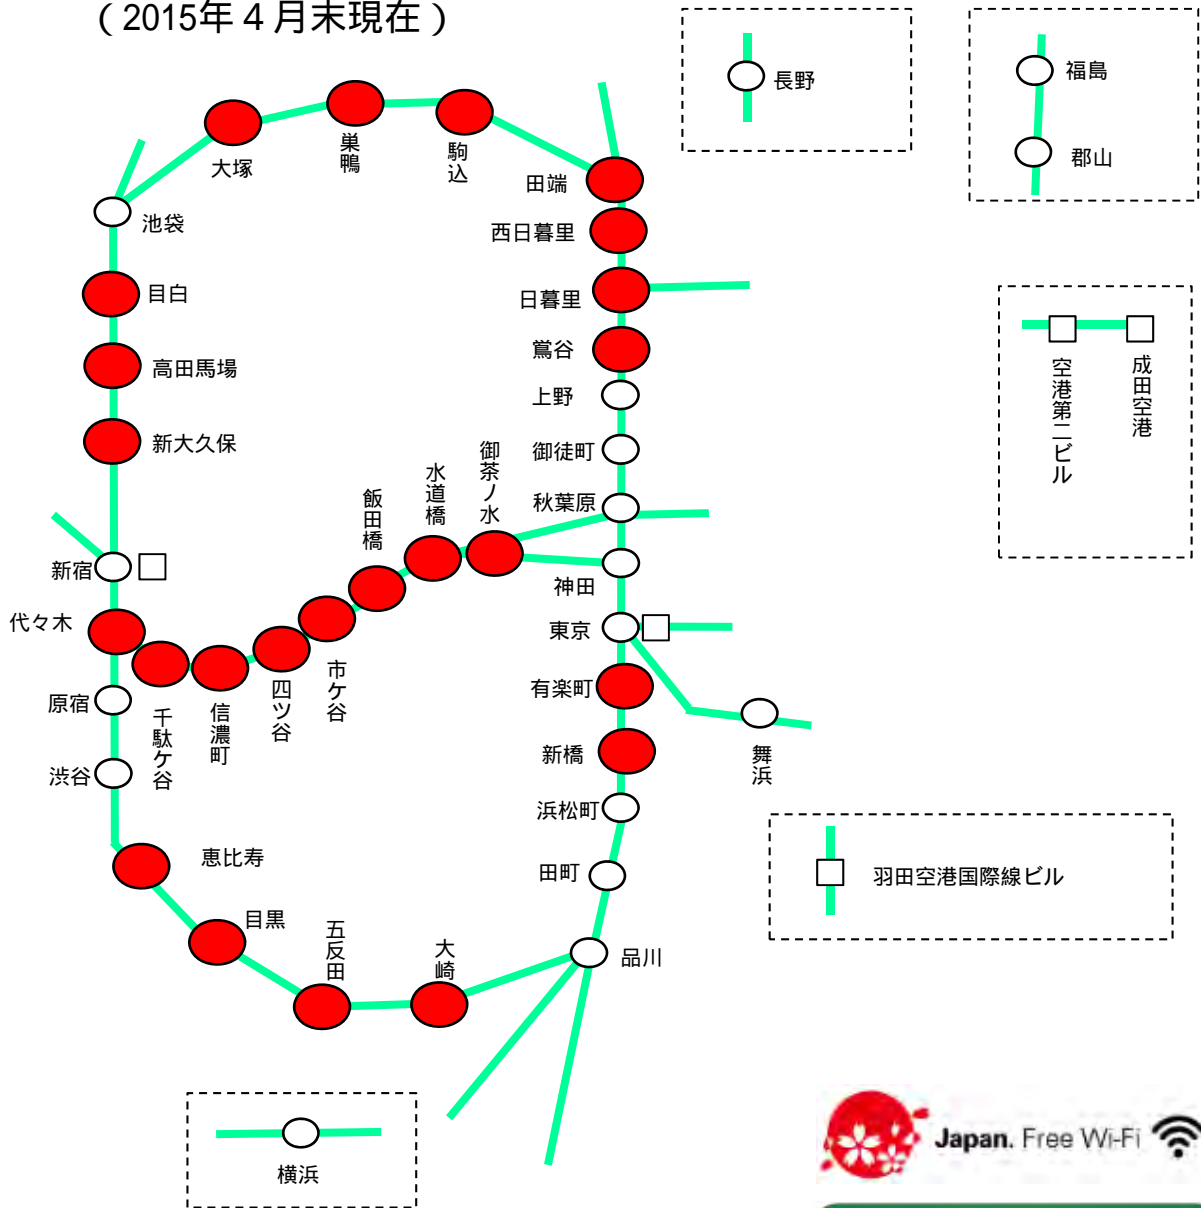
（2015年４月末現在）

長野

福島

郡山

空港第二ビル

成田空港

羽田空港国際線ビル

横浜

大塚
巣鴨
駒込
田端
西日暮里
日暮里
鶯谷
上野
御徒町
秋葉原
神田
東京
有楽町
新橋
浜松町
田町
品川
大崎
五反田
目黒
恵比寿
渋谷
原宿
代々木
新宿
新大久保
高田馬場
目白
池袋
千駄ケ谷
信濃町
四ツ谷
市ケ谷
飯田橋
水道橋
御茶ノ水
舞浜

Japan. Free Wi-Fi